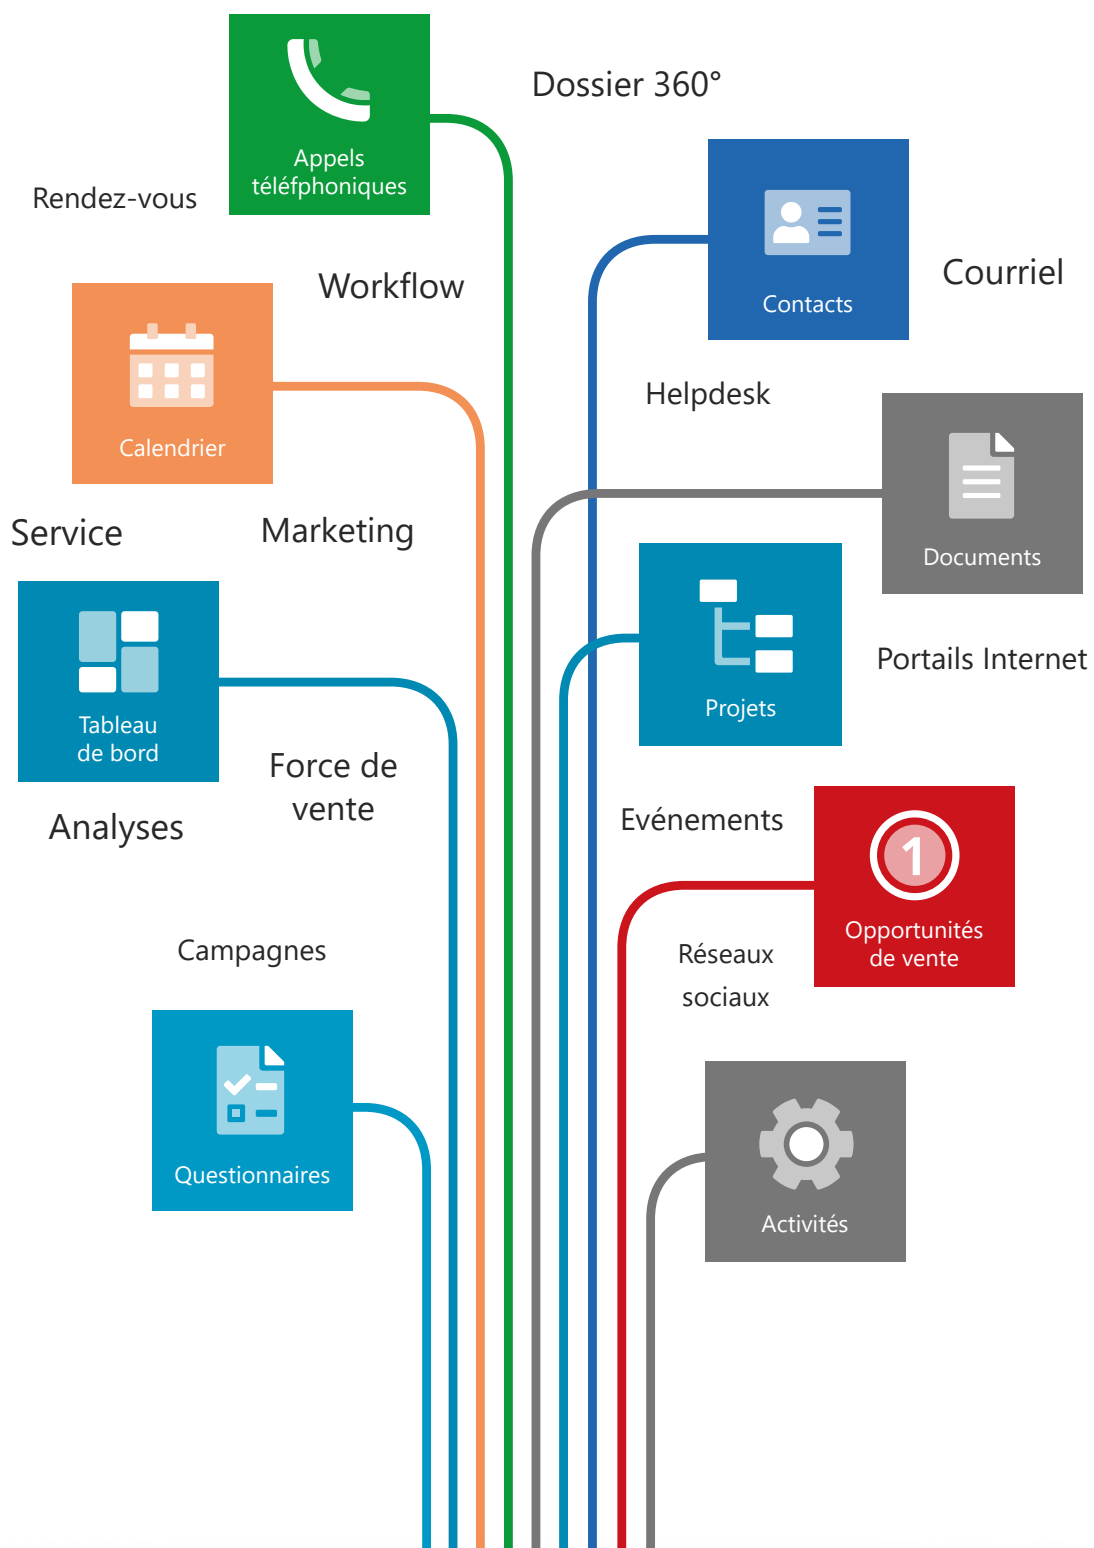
Appels téléfphoniques

Dossier 360°

Rendez-vous

Contacts

Courriel

Workflow

Calendrier

Helpdesk

Documents

Service

Marketing

Projets

Portails Internet

Tableau de bord

Force de vente

Analyses

Evénements

1

Opportunités de vente

Campagnes

Réseaux sociaux

Questionnaires

Activités